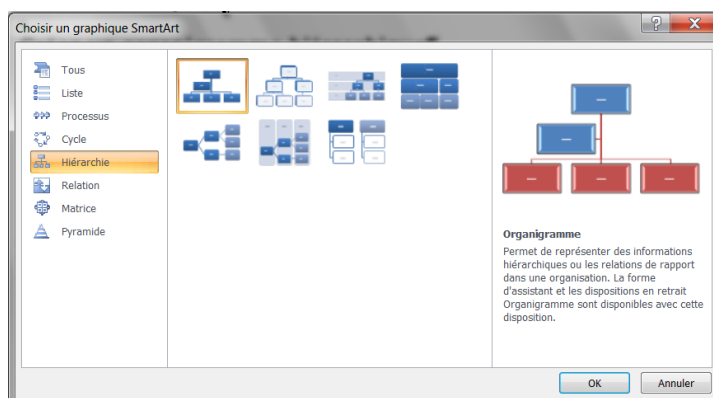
Choisir un graphique SmartArt

?

Tous
Liste
Processus
Cycle
Hiérarchie
Relation
Matrice
Pyramide

Organigramme

Permet de représenter des informations hiérarchiques ou les relations de rapport dans une organisation. La forme d'assistant et les dispositions en retrait Organigramme sont disponibles avec cette disposition.

OK
Annuler